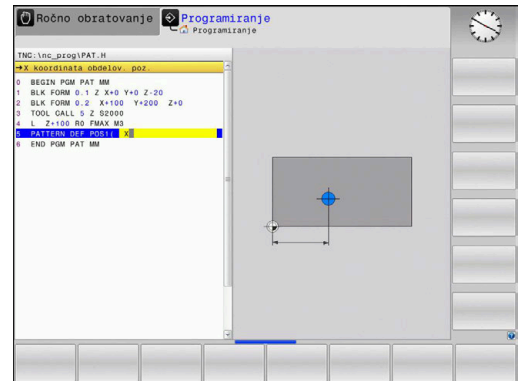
Ročno obratovanje Programiranje
Programiranje

TNC:\nc_prog\PAT.H

→X koordinata obdelov. poz.

0 BEGIN PGM PAT MM
1 BLK FORM 0.1 Z X+0 Y+0 Z-20
2 BLK FORM 0.2 X+100 Y+200 Z+0
3 TOOL CALL 5 Z S2000
4 L Z+100 R0 FMAX M3
5 PATTERN DEF POS1( X
6 END PGM PAT MM